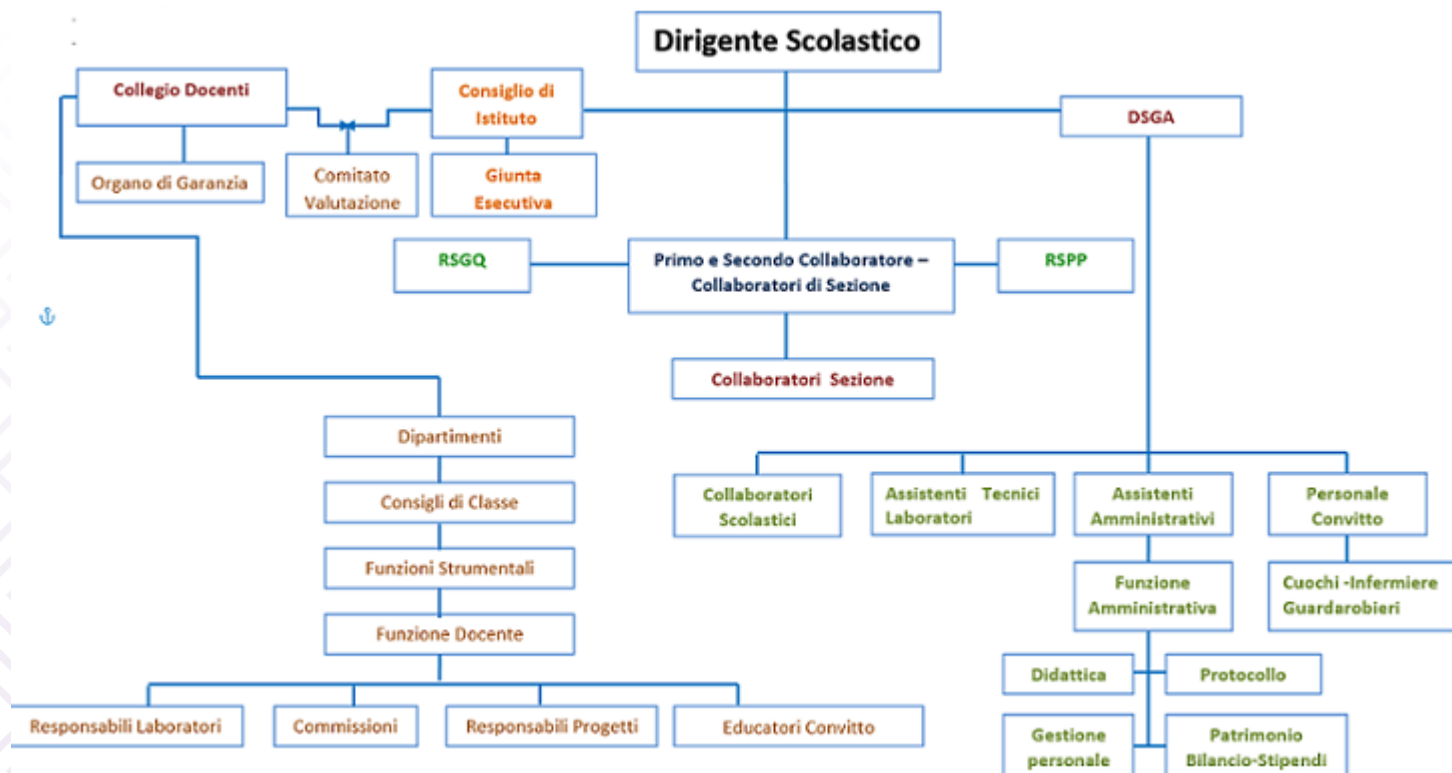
Dirigente Scolastico

Collegio Docenti

Consiglio di Istituto

DSGA

Organo di Garanzia

Comitato Valutazione

Giunta Esecutiva

RSGQ

Primo e Secondo Collaboratore – Collaboratori di Sezione

RSPP

Collaboratori Sezione

Dipartimenti

Consigli di Classe

Funzioni Strumentali

Funzione Docente

Responsabili Laboratori

Commissioni

Responsabili Progetti

Educatori Convitto

Collaboratori Scolastici

Assistenti Tecnici Laboratori

Assistenti Amministrativi

Personale Convitto

Funzione Amministrativa

Cuochi -Infermiere Guardarobieri

Didattica

Protocollo

Gestione personale

Patrimonio Bilancio-Stipendi